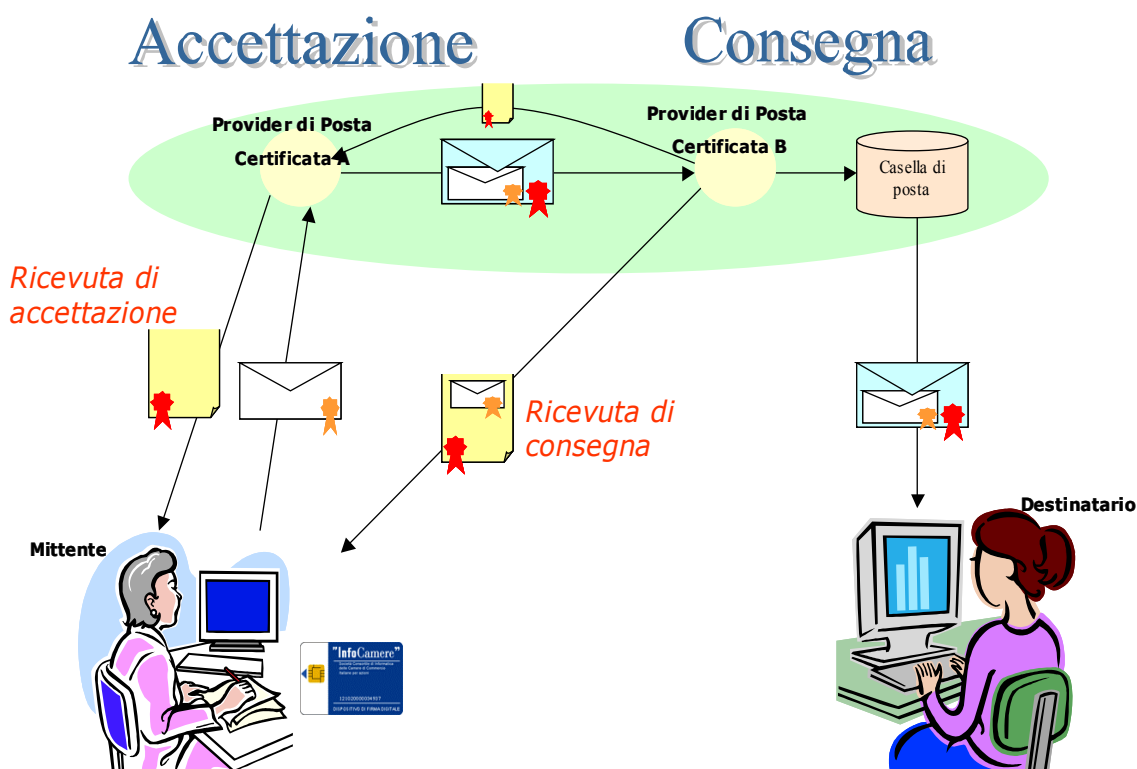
Accettazione

Consegna

Provider di Posta Certificata A

Provider di Posta Certificata B

Casella di posta

Ricevuta di accettazione

Ricevuta di consegna

Mittente

Destinatario

InfoCamere

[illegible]

DISPOSITIVO DI FIRMA DIGITALE